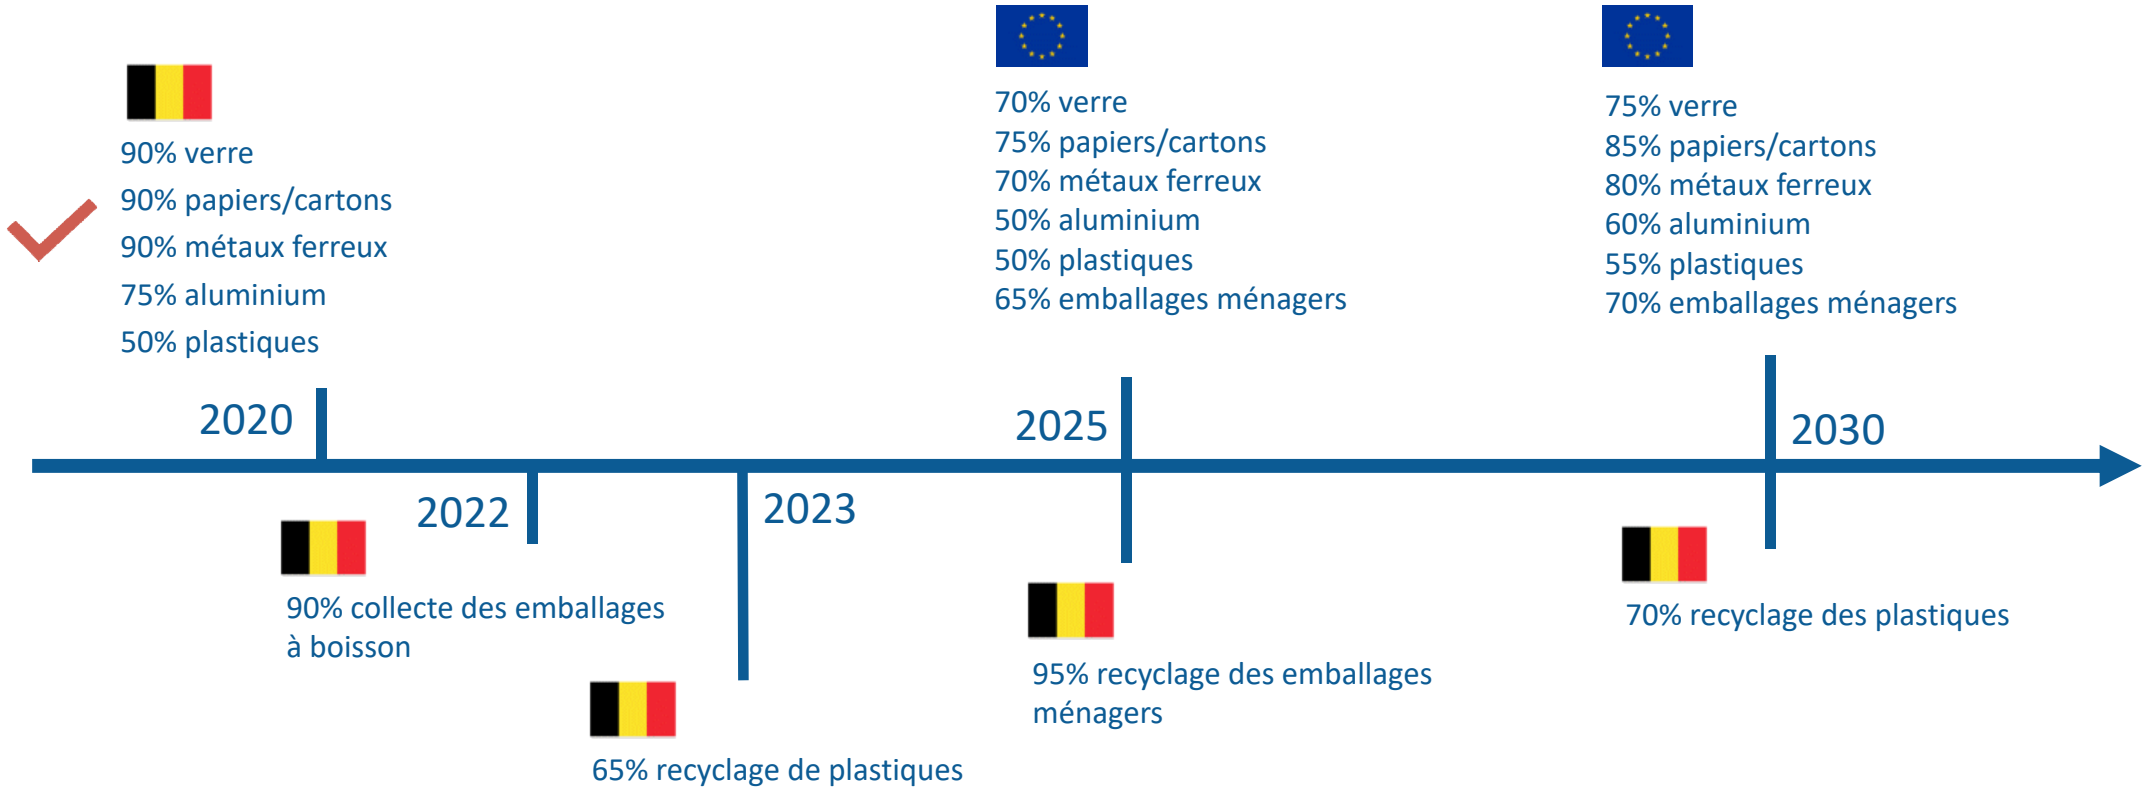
90% verre
90% papiers/cartons
90% métaux ferreux
75% aluminium
50% plastiques

70% verre
75% papiers/cartons
70% métaux ferreux
50% aluminium
50% plastiques
65% emballages ménagers

75% verre
85% papiers/cartons
80% métaux ferreux
60% aluminium
55% plastiques
70% emballages ménagers

2020

2025

2030

2022

2023

90% collecte des emballages à boisson

65% recyclage de plastiques

95% recyclage des emballages ménagers

70% recyclage des plastiques